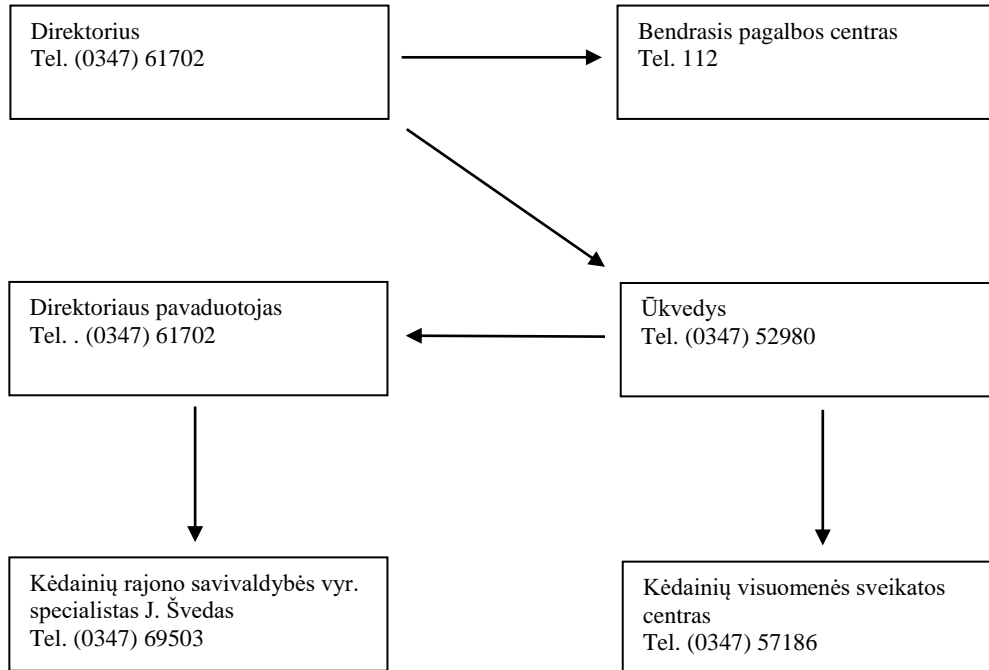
Direktorius
Tel. (0347) 61702

Bendrasis pagalbos centras
Tel. 112

Direktoriaus pavaduotojas
Tel. . (0347) 61702

Ūkvedys
Tel. (0347) 52980

Kėdainių rajono savivaldybės vyr. specialistas J. Švedas
Tel. (0347) 69503

Kėdainių visuomenės sveikatos centras
Tel. (0347) 57186